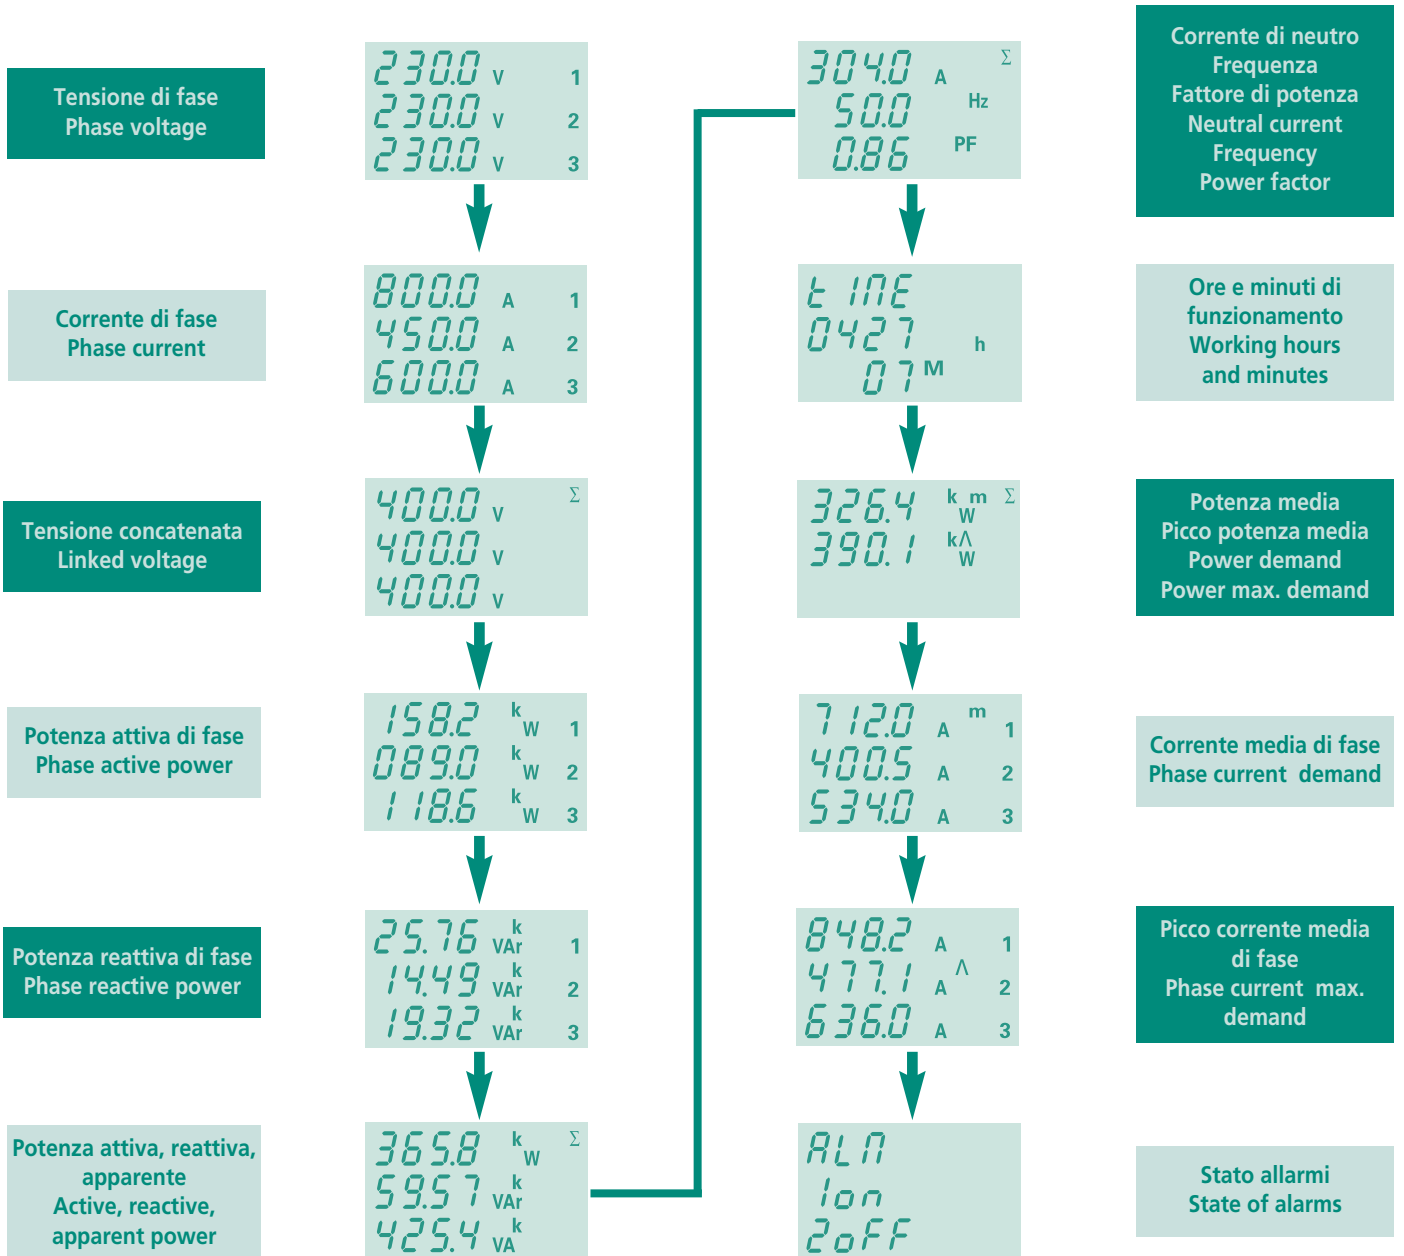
Tensione di fase
Phase voltage

230.0 V 1
230.0 V 2
230.0 V 3

Corrente di fase
Phase current

800.0 A 1
450.0 A 2
600.0 A 3

Tensione concatenata
Linked voltage

400.0 V Σ
400.0 V
400.0 V

Potenza attiva di fase
Phase active power

158.2 kW 1
089.0 kW 2
118.6 kW 3

Potenza reattiva di fase
Phase reactive power

25.76 kVAr 1
14.49 kVAr 2
19.32 kVAr 3

Potenza attiva, reattiva, apparente
Active, reactive, apparent power

365.8 kW Σ
59.57 kVAr
425.4 kVA

304.0 A Σ
50.0 Hz
0.86 PF

Corrente di neutro
Frequenza
Fattore di potenza
Neutral current
Frequency
Power factor

t IME
0427 h
07 M

Ore e minuti di funzionamento
Working hours and minutes

326.4 k m W Σ
390.1 kΛ W

Potenza media
Picco potenza media
Power demand
Power max. demand

712.0 A m 1
400.5 A 2
534.0 A 3

Corrente media di fase
Phase current demand

848.2 A 1
477.1 A Λ 2
636.0 A 3

Picco corrente media di fase
Phase current max. demand

ALM
1on
2oFF

Stato allarmi
State of alarms